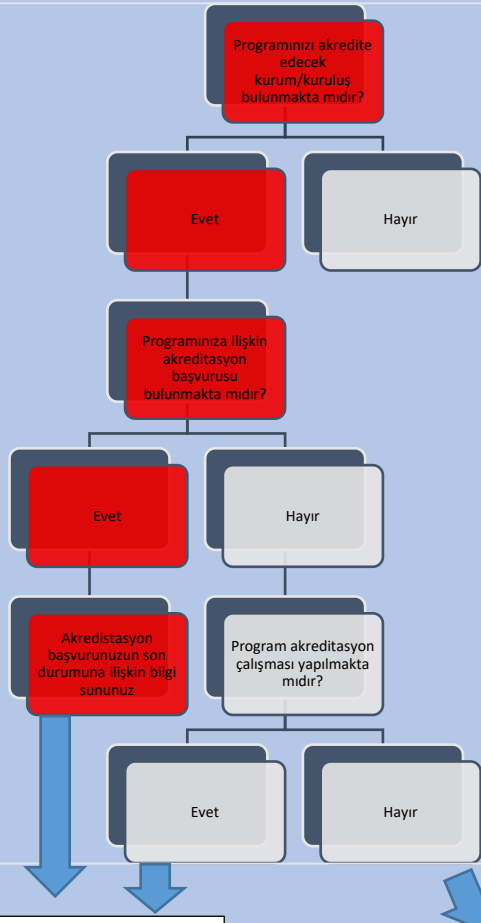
Programınızı akredite edecek kurum/kuruluş bulunmakta mıdır?

Evet

Hayır

Programınıza ilişkin akreditasyon başvurusu bulunmakta mıdır?

Evet

Hayır

Akredistasyon başvurunuzun son durumuna ilişkin bilgi sununuz

Program akreditasyon çalışması yapılmakta mıdır?

Evet

Hayır